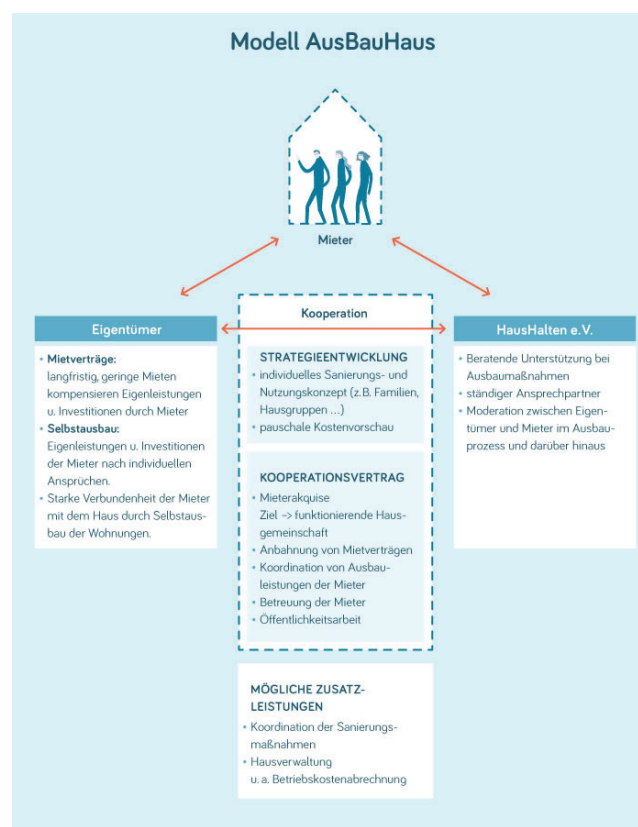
Modell AusBauHaus

Mieter

Eigentümer

- **Mietverträge:** langfristig, geringe Mieten kompensieren Eigenleistungen u. Investitionen durch Mieter
- **Selbstausbau:** Eigenleistungen u. Investitionen der Mieter nach individuellen Ansprüchen.
- Starke Verbundenheit der Mieter mit dem Haus durch Selbstausbau der Wohnungen.

Kooperation

STRATEGIEENTWICKLUNG
- individuelles Sanierungs- und Nutzungskonzept (z.B. Familien, Hausgruppen ...)
- pauschale Kostenvorschau

KOOPERATIONSVERTRAG
- Mieterakquise Ziel -> funktionierende Hausgemeinschaft
- Anbahnung von Mietverträgen
- Koordination von Ausbauleistungen der Mieter
- Betreuung der Mieter
- Öffentlichkeitsarbeit

MÖGLICHE ZUSATZLEISTUNGEN
- Koordination der Sanierungsmaßnahmen
- Hausverwaltung u. a. Betriebskostenabrechnung

HausHalten e.V.

- Beratende Unterstützung bei Ausbaumaßnahmen
- ständiger Ansprechpartner
- Moderation zwischen Eigentümer und Mieter im Ausbauprozess und darüber hinaus